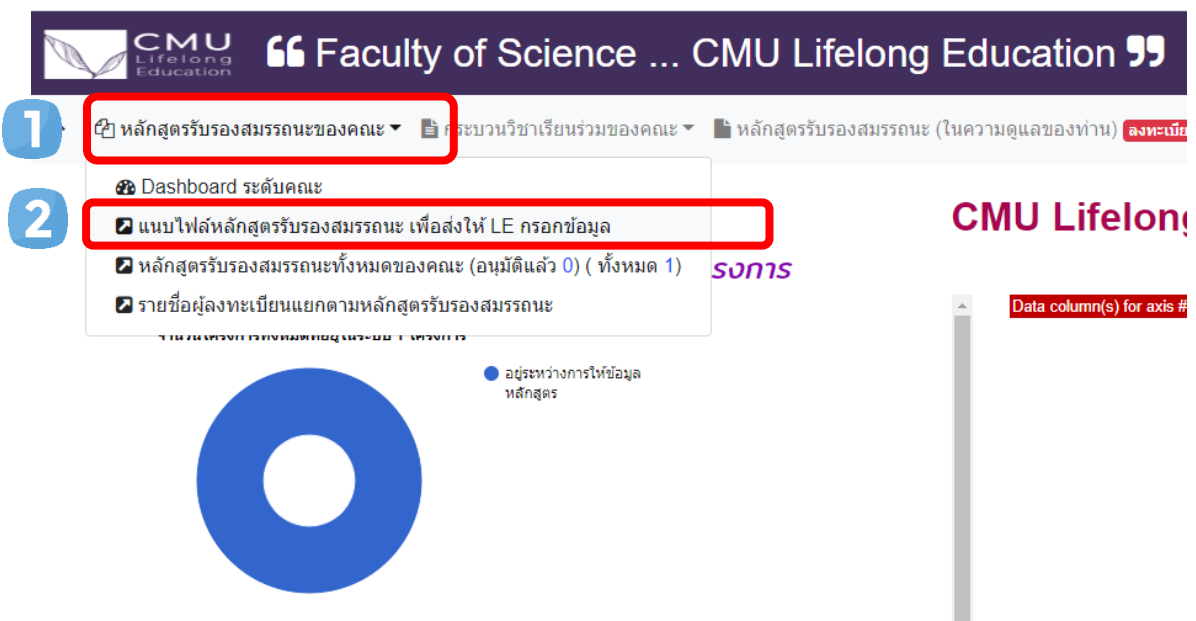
CMU Lifelong Education

❝ Faculty of Science ... CMU Lifelong Education ❞

1

หลักสูตรรับรองสมรรถนะของคณะ

กระบวนวิชาเรียนร่วมของคณะ

หลักสูตรรับรองสมรรถนะ (ในความดูแลของท่าน) ลงทะเบีย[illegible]

Dashboard ระดับคณะ

2

แนบไฟล์หลักสูตรรับรองสมรรถนะ เพื่อส่งให้ LE กรอกข้อมูล

หลักสูตรรับรองสมรรถนะทั้งหมดของคณะ (อนุมัติแล้ว 0) ( ทั้งหมด 1)

รายชื่อผู้ลงทะเบียนแยกตามหลักสูตรรับรองสมรรถนะ

CMU Lifelong

รงการ

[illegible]

Data column(s) for axis #

อยู่ระหว่างการให้ข้อมูล หลักสูตร